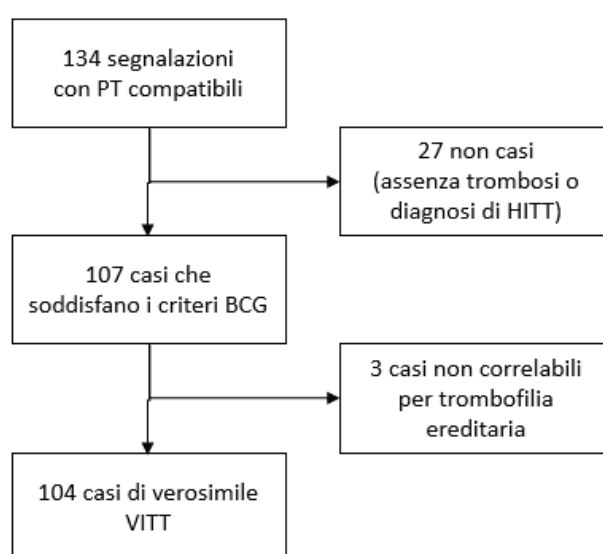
134 segnalazioni con PT compatibili

27 non casi (assenza trombosi o diagnosi di HITT)

107 casi che soddisfano i criteri BCG

3 casi non correlabili per trombofilia ereditaria

104 casi di verosimile VITT